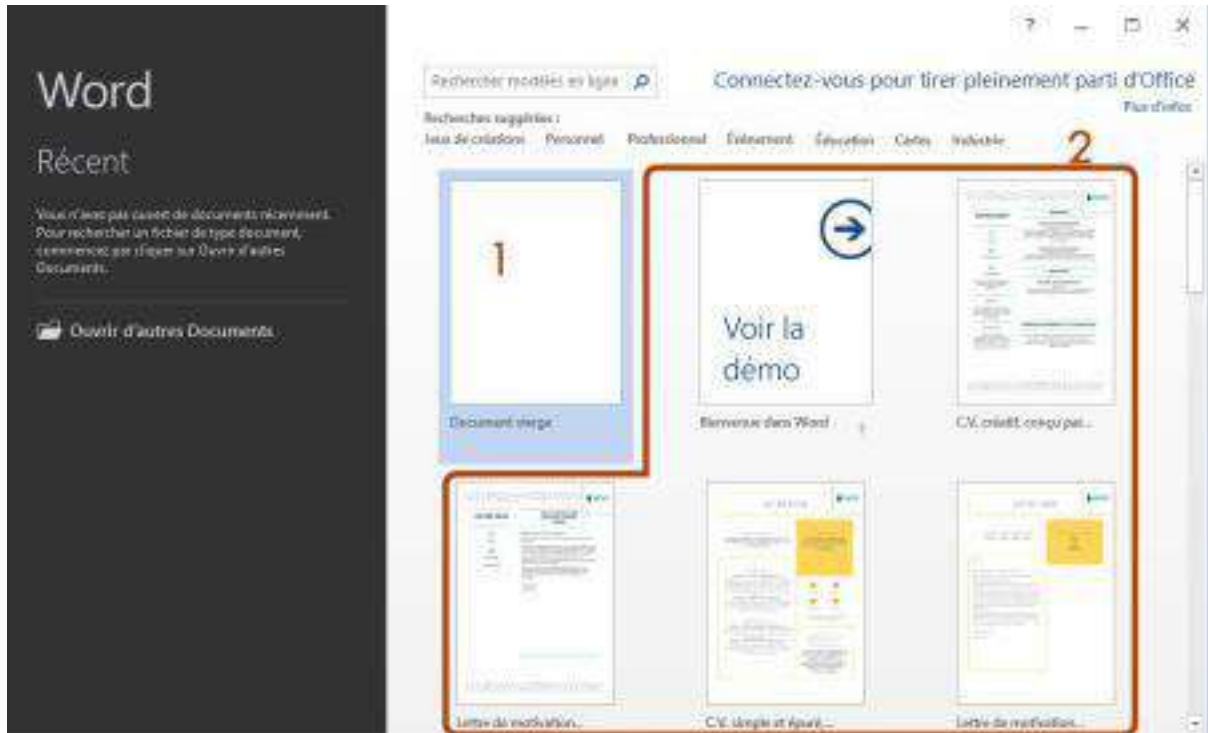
Word

Récent

Vous n'avez pas ouvert de documents récemment. Pour rechercher un fichier de type document, commencez par cliquer sur Ouvrir d'autres Documents.

Ouvrir d'autres Documents

? — ☐ ✕

Rechercher modèles en ligne

Connectez-vous pour tirer pleinement parti d'Office

Plus d'infos

Recherches suggérées :

Jeux de créations Personnel Professionnel Événement Éducation Cartes Industrie

2

1

Voir la démo

Document vierge

Bienvenue dans Word

C.V. créatif, conçu par...

Lettre de motivation...

C.V. simple et épuré...

Lettre de motivation...